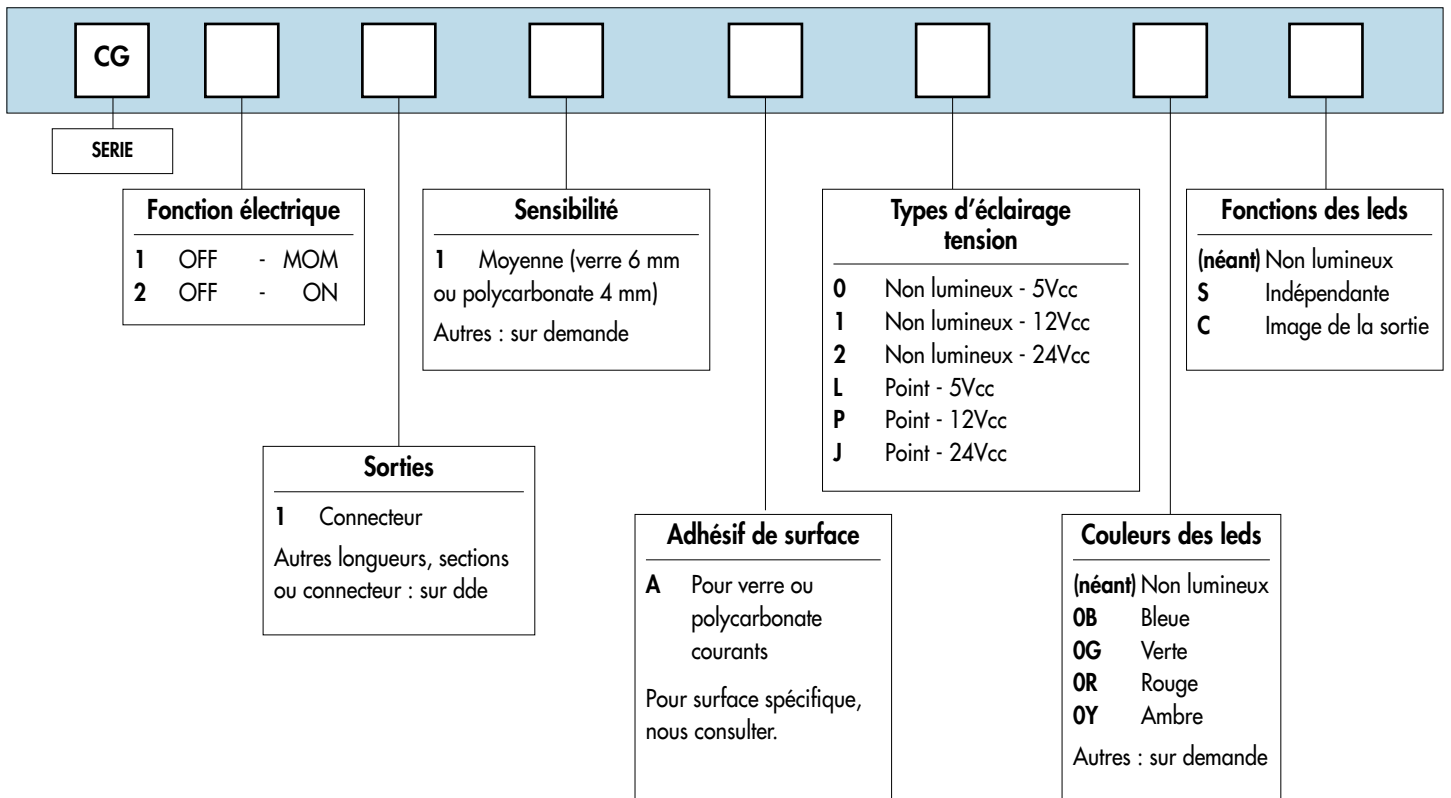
CG

SERIE

Fonction électrique

1 OFF - MOM
2 OFF - ON

Sensibilité

1 Moyenne (verre 6 mm ou polycarbonate 4 mm)

Autres : sur demande

Types d'éclairage tension

0 Non lumineux - 5Vcc
1 Non lumineux - 12Vcc
2 Non lumineux - 24Vcc
L Point - 5Vcc
P Point - 12Vcc
J Point - 24Vcc

Fonctions des leds

(néant) Non lumineux
S Indépendante
C Image de la sortie

Sorties

1 Connecteur

Autres longueurs, sections ou connecteur : sur dde

Adhésif de surface

A Pour verre ou polycarbonate courants

Pour surface spécifique, nous consulter.

Couleurs des leds

(néant) Non lumineux
0B Bleue
0G Verte
0R Rouge
0Y Ambre

Autres : sur demande